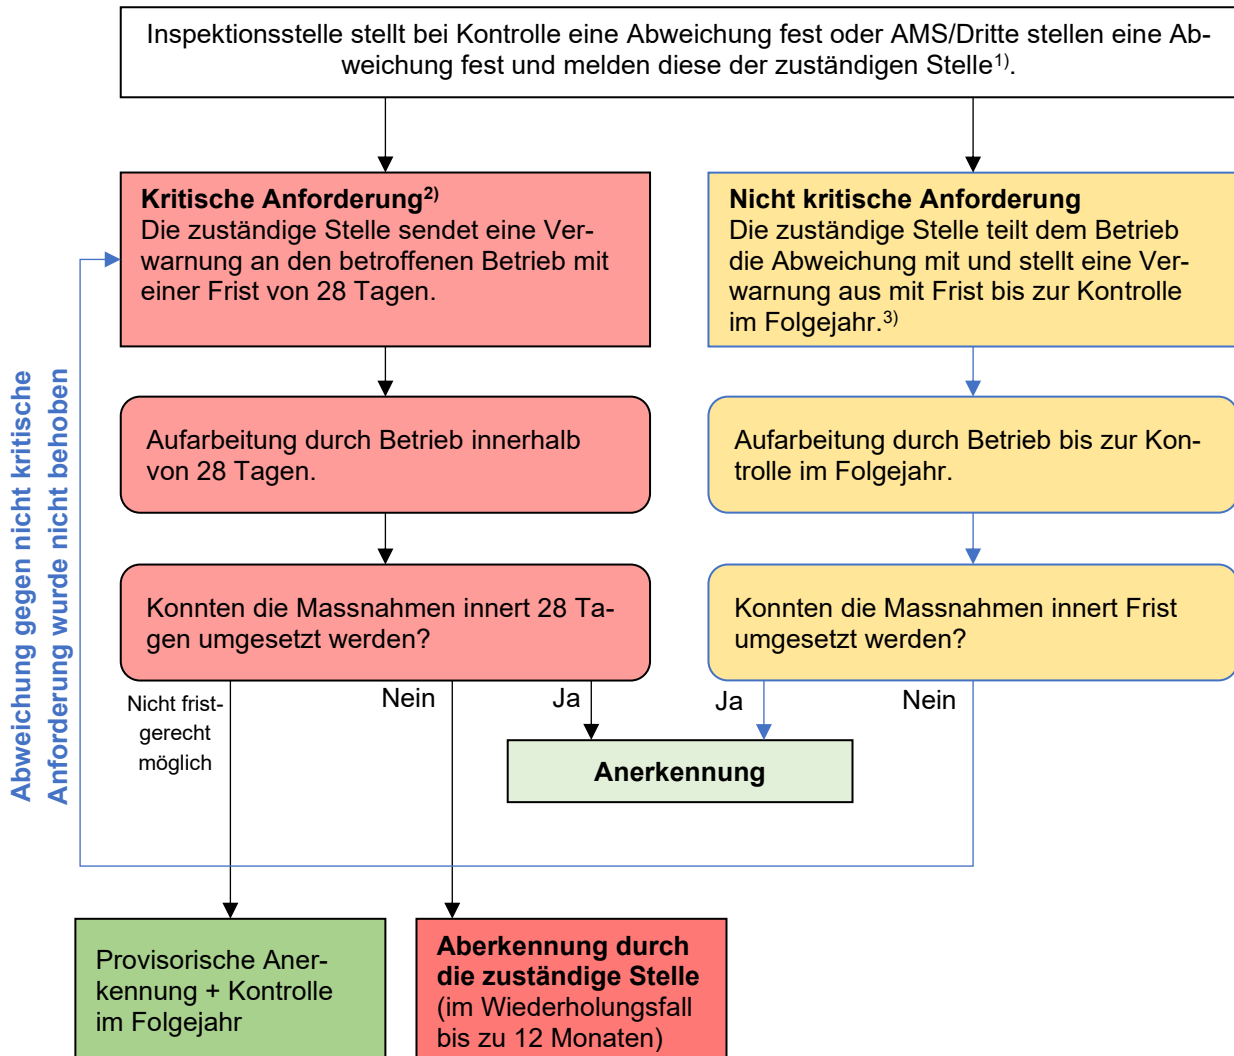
Inspektionsstelle stellt bei Kontrolle eine Abweichung fest oder AMS/Dritte stellen eine Abweichung fest und melden diese der zuständigen Stelle$^{1)}$.

**Kritische Anforderung$^{2)}$**
Die zuständige Stelle sendet eine Verwarnung an den betroffenen Betrieb mit einer Frist von 28 Tagen.

**Nicht kritische Anforderung**
Die zuständige Stelle teilt dem Betrieb die Abweichung mit und stellt eine Verwarnung aus mit Frist bis zur Kontrolle im Folgejahr.$^{3)}$

Aufarbeitung durch Betrieb innerhalb von 28 Tagen.

Aufarbeitung durch Betrieb bis zur Kontrolle im Folgejahr.

Konnten die Massnahmen innert 28 Tagen umgesetzt werden?

Konnten die Massnahmen innert Frist umgesetzt werden?

Nicht fristgerecht möglich

Nein

Ja

Ja

Nein

**Anerkennung**

Abweichung gegen nicht kritische Anforderung wurde nicht behoben

Provisorische Anerkennung + Kontrolle im Folgejahr

**Aberkennung durch die zuständige Stelle**
(im Wiederholungsfall bis zu 12 Monaten)